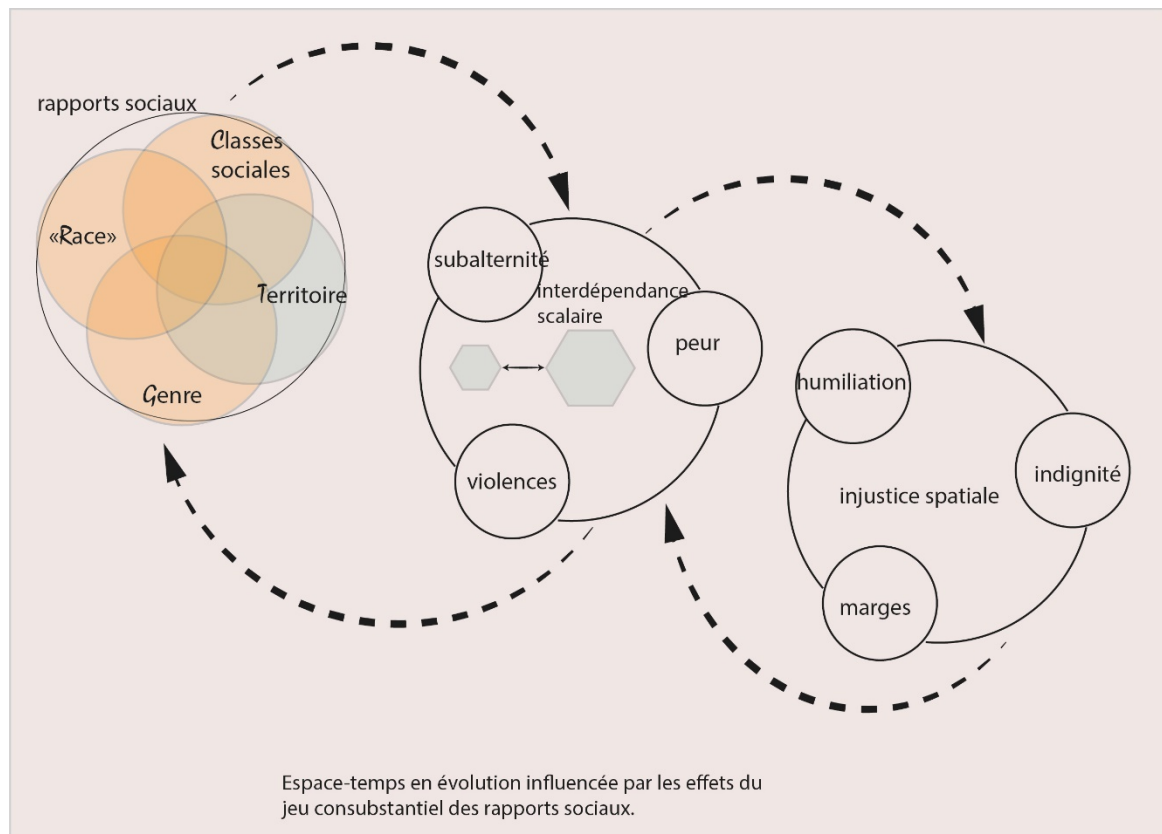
rapports sociaux

Classes sociales

«Race»

Territoire

Genre

subalternité

interdépendance scalaire

peur

violences

humiliation

indignité

injustice spatiale

marges

Espace-temps en évolution influencée par les effets du jeu consubstantiel des rapports sociaux.